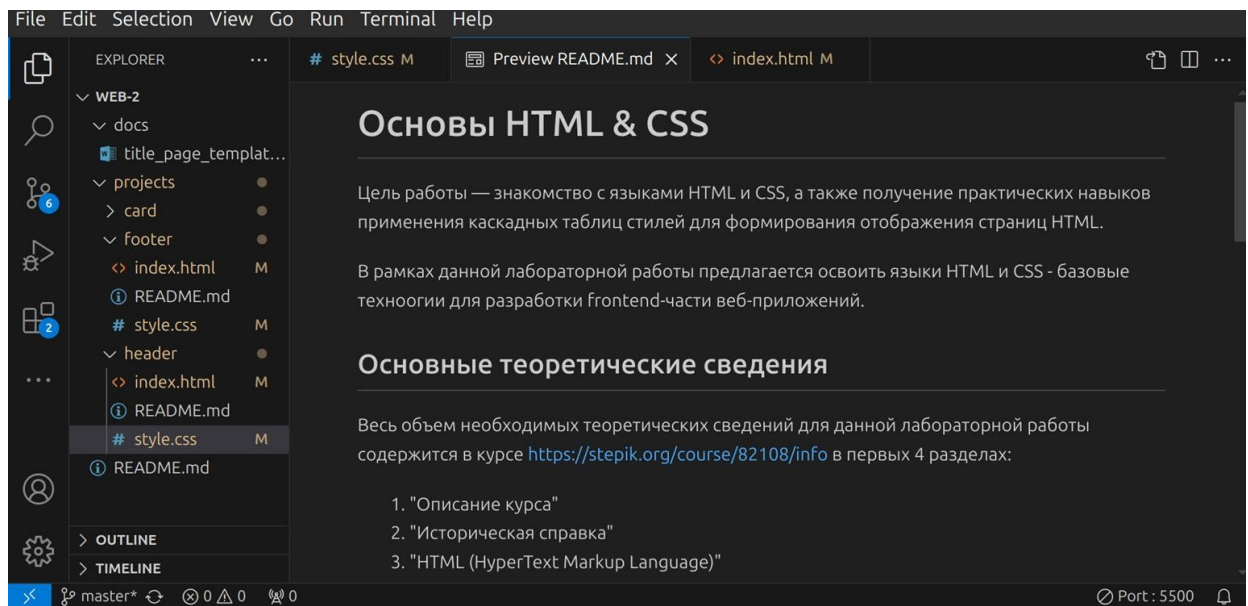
File Edit Selection View Go Run Terminal Help

EXPLORER ...
WEB-2
docs
title_page_templat...
projects
card
footer
<> index.html M
README.md
# style.css M
header
<> index.html M
README.md
# style.css M
README.md

OUTLINE
TIMELINE

6
2

# style.css M
Preview README.md ×
<> index.html M

# Основы HTML & CSS

Цель работы — знакомство с языками HTML и CSS, а также получение практических навыков применения каскадных таблиц стилей для формирования отображения страниц HTML.

В рамках данной лабораторной работы предлагается освоить языки HTML и CSS - базовые техноогии для разработки frontend-части веб-приложений.

## Основные теоретические сведения

Весь объем необходимых теоретических сведений для данной лабораторной работы содержится в курсе https://stepik.org/course/82108/info в первых 4 разделах:

1. "Описание курса"
2. "Историческая справка"
3. "HTML (HyperText Markup Language)"

master* ⊗ 0 ⚠ 0 0
Port : 5500